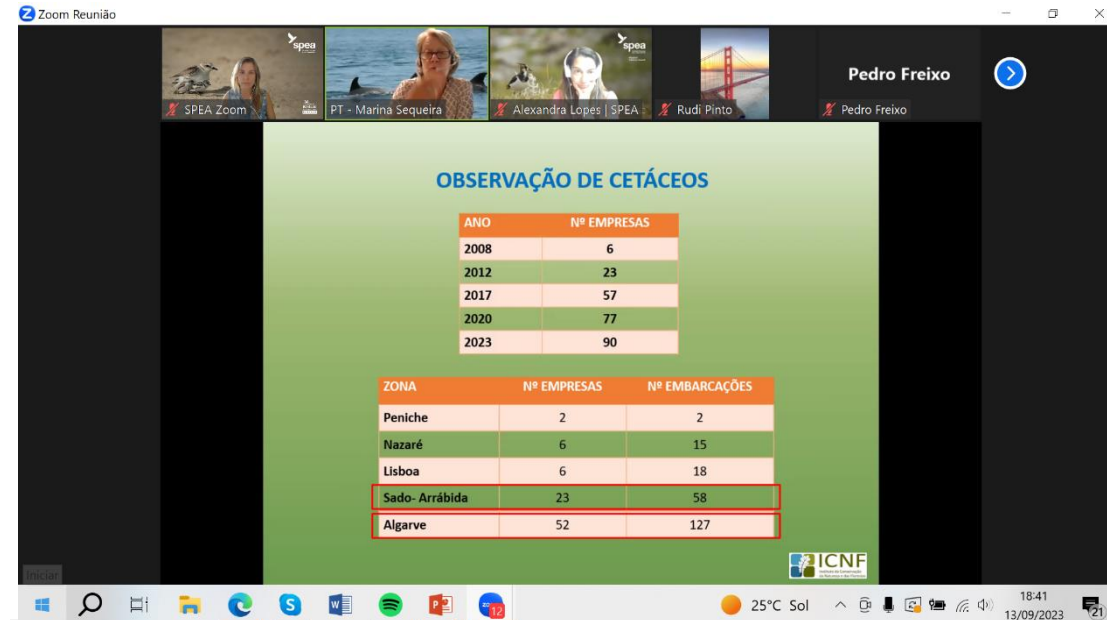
Zoom Reunião

spea
SPEA Zoom
PT - Marina Sequeira
spea
Alexandra Lopes | SPEA
Rudi Pinto
Pedro Freixo
Pedro Freixo

OBSERVAÇÃO DE CETÁCEOS

| ANO | Nº EMPRESAS |
|---|---|
| 2008 | 6 |
| 2012 | 23 |
| 2017 | 57 |
| 2020 | 77 |
| 2023 | 90 |

| ZONA | Nº EMPRESAS | Nº EMBARCAÇÕES |
|---|---|---|
| Peniche | 2 | 2 |
| Nazaré | 6 | 15 |
| Lisboa | 6 | 18 |
| Sado- Arrábida | 23 | 58 |
| Algarve | 52 | 127 |

ICNF

Iniciar

12

25°C Sol

18:41
13/09/2023

21